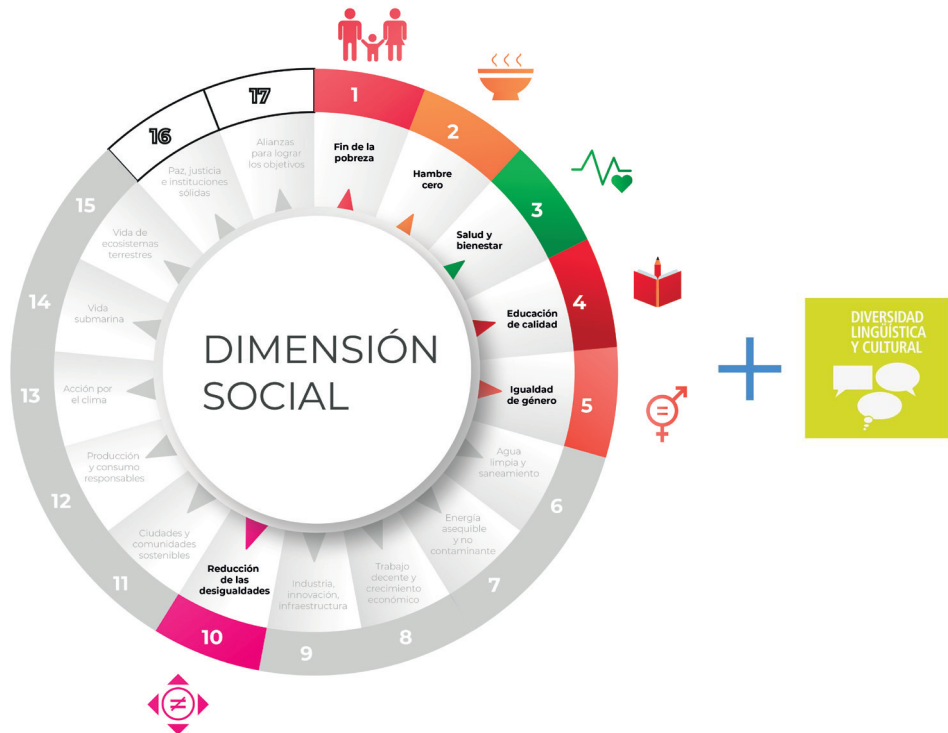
17
16
1
Fin de la pobreza
2
Hambre cero
3
Salud y bienestar
4
Educación de calidad
5
Igualdad de género
6
Agua limpia y saneamiento
7
Energía asequible y no contaminante
8
Trabajo decente y crecimiento económico
9
Industria, innovación, infraestructura
10
Reducción de las desigualdades
11
Ciudades y comunidades sostenibles
12
Producción y consumo responsables
13
Acción por el clima
14
Vida submarina
15
Vida de ecosistemas terrestres
Paz, justicia e instituciones sólidas
Alianzas para lograr los objetivos

DIMENSIÓN SOCIAL

DIVERSIDAD LINGÜÍSTICA Y CULTURAL